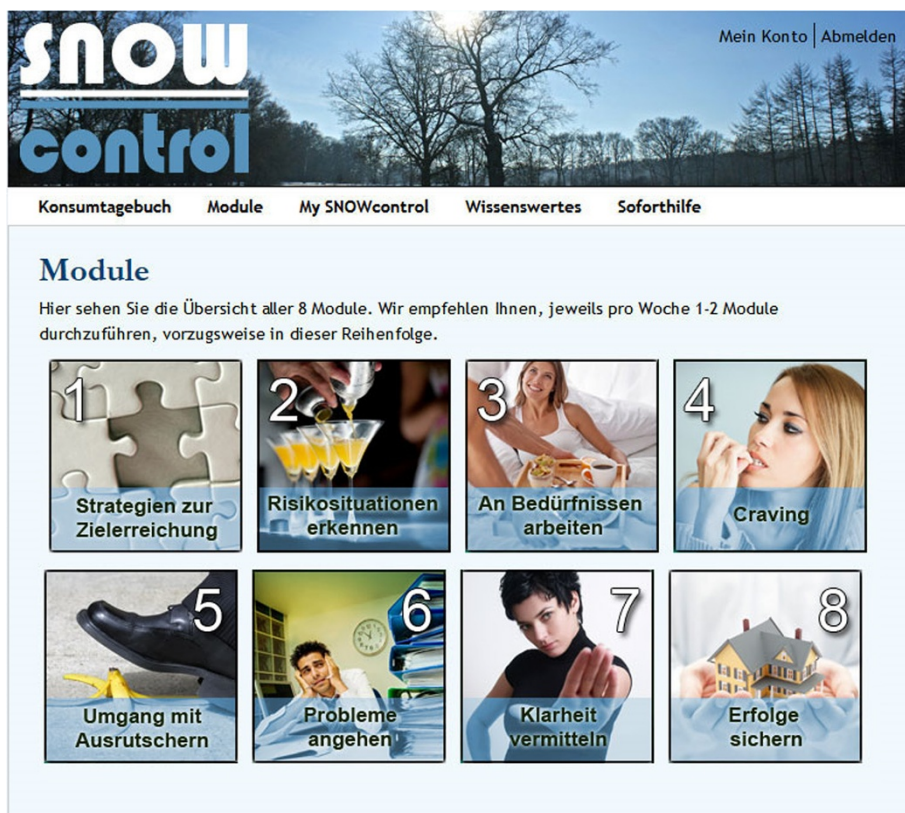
snow
control

Mein Konto | Abmelden

Konsumtagebuch Module My SNOWcontrol Wissenswertes Soforthilfe

Module

Hier sehen Sie die Übersicht aller 8 Module. Wir empfehlen Ihnen, jeweils pro Woche 1-2 Module durchzuführen, vorzugsweise in dieser Reihenfolge.

1 Strategien zur Zielerreichung

2 Risikosituationen erkennen

3 An Bedürfnissen arbeiten

4 Craving

5 Umgang mit Ausrutschern

6 Probleme angehen

7 Klarheit vermitteln

8 Erfolge sichern